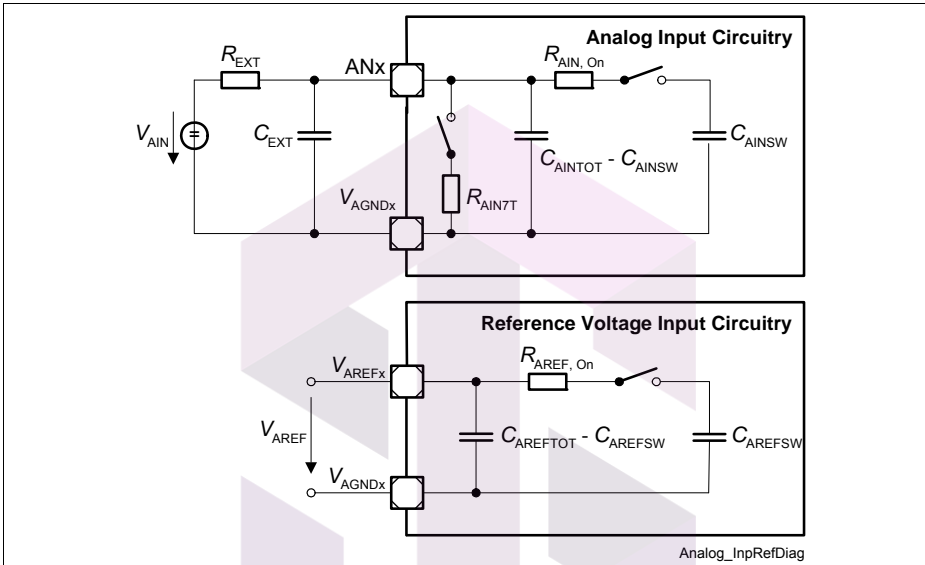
Analog Input Circuitry

$R_{EXT}$

ANx

$R_{AIN, On}$

$V_{AIN}$

$C_{EXT}$

$C_{AINTOT}$ - $C_{AINSW}$

$C_{AINSW}$

$V_{AGNDx}$

$R_{AIN7T}$

Reference Voltage Input Circuitry

$V_{AREFx}$

$R_{AREF, On}$

$V_{AREF}$

$C_{AREFTOT}$ - $C_{AREFSW}$

$C_{AREFSW}$

$V_{AGNDx}$

Analog_InpRefDiag